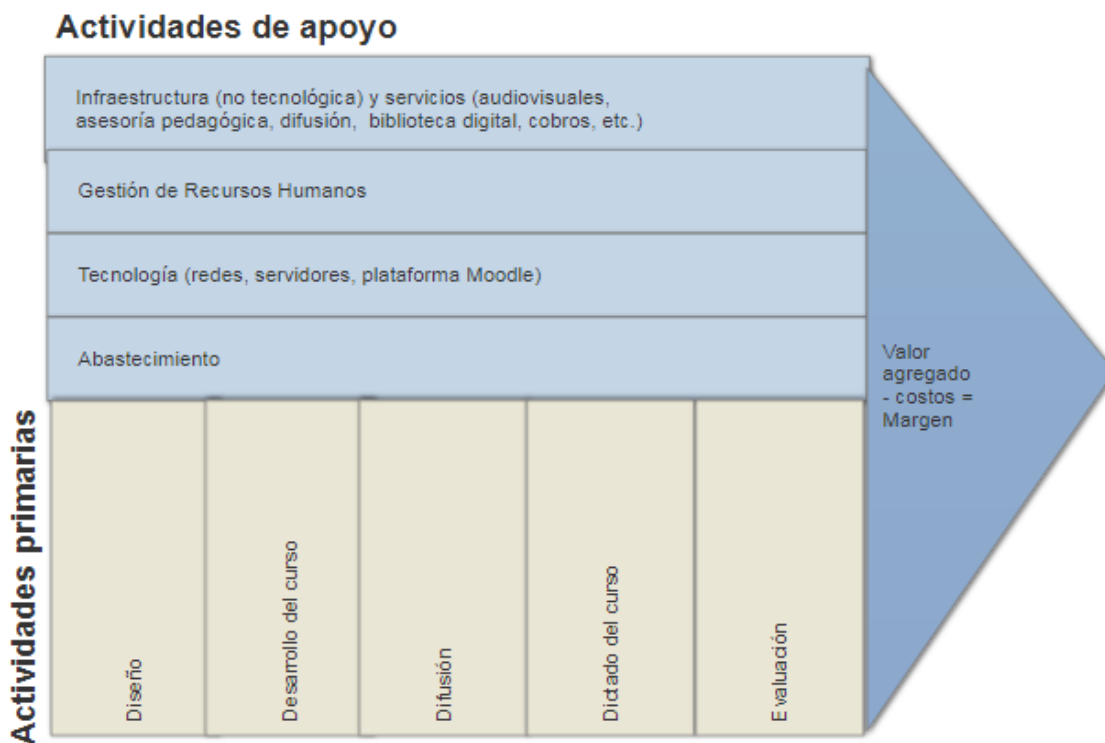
Actividades de apoyo

Infraestructura (no tecnológica) y servicios (audiovisuales, asesoría pedagógica, difusión, biblioteca digital, cobros, etc.)

Gestión de Recursos Humanos

Tecnología (redes, servidores, plataforma Moodle)

Abastecimiento

Valor agregado - costos = Margen

Actividades primarias

Diseño

Desarrollo del curso

Difusión

Dictado del curso

Evaluación